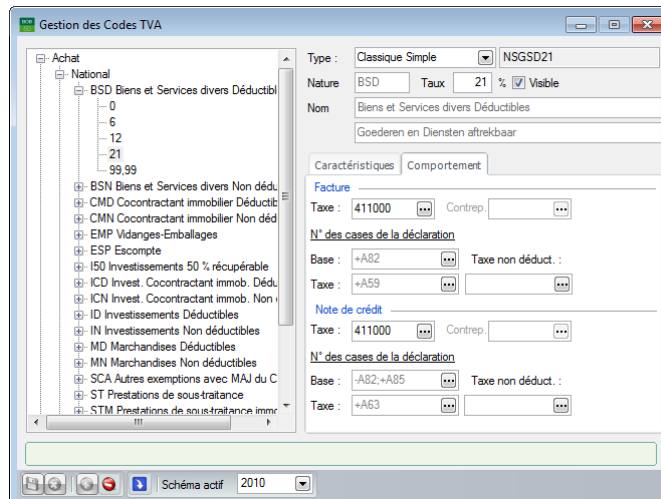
Gestion des Codes TVA

Achat
National
BSD Biens et Services divers Déductibl
0
6
12
21
99,99
BSN Biens et Services divers Non dédu
CMD Cocontractant immobilier Déductib
CMN Cocontractant immobilier Non déd
EMP Vidanges-Emballages
ESP Escompte
I50 Investissements 50 % récupérable
ICD Invest. Cocontractant immob. Dédu
ICN Invest. Cocontractant immob. Non
ID Investissements Déductibles
IN Investissements Non déductibles
MD Marchandises Déductibles
MN Marchandises Non déductibles
SCA Autres exemptions avec MAJ du C
ST Prestations de sous-traitance
STM Prestations de sous-traitance immo

Type : Classique Simple NSGSD21
Nature BSD Taux 21 % Visible
Nom Biens et Services divers Déductibles
Goederen en Diensten aftrekbaar

Caractéristiques Comportement

Facture
Taxe : 411000 Contrep.
N° des cases de la déclaration
Base : +A82 Taxe non déduct. :
Taxe : +A59

Note de crédit
Taxe : 411000 Contrep.
N° des cases de la déclaration
Base : -A82;+A85 Taxe non déduct. :
Taxe : +A63

Schéma actif 2010